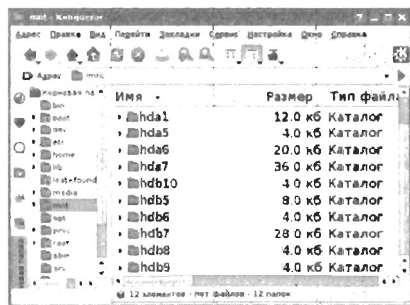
mnt - Konqueror

Адрес Правка Вид Перейти Закладки Сервис Настройка Окно Справка

Адрес mnt

корневая па
bin
boot
dev
etc
home
lib
lost+found
media
mnt
opt
proc
root
sbin
srv

| Имя | Размер | Тип файла |
|---|---|---|
| hda1 | 12.0 кб | Каталог |
| hda5 | 4.0 кб | Каталог |
| hda6 | 20.0 кб | Каталог |
| hda7 | 36.0 кб | Каталог |
| hdb10 | 4.0 кб | Каталог |
| hdb5 | 8.0 кб | Каталог |
| hdb6 | 4.0 кб | Каталог |
| hdb7 | 28.0 кб | Каталог |
| hdb8 | 4.0 кб | Каталог |
| hdb9 | 4.0 кб | Каталог |

12 элементов - нет файлов - 12 папок